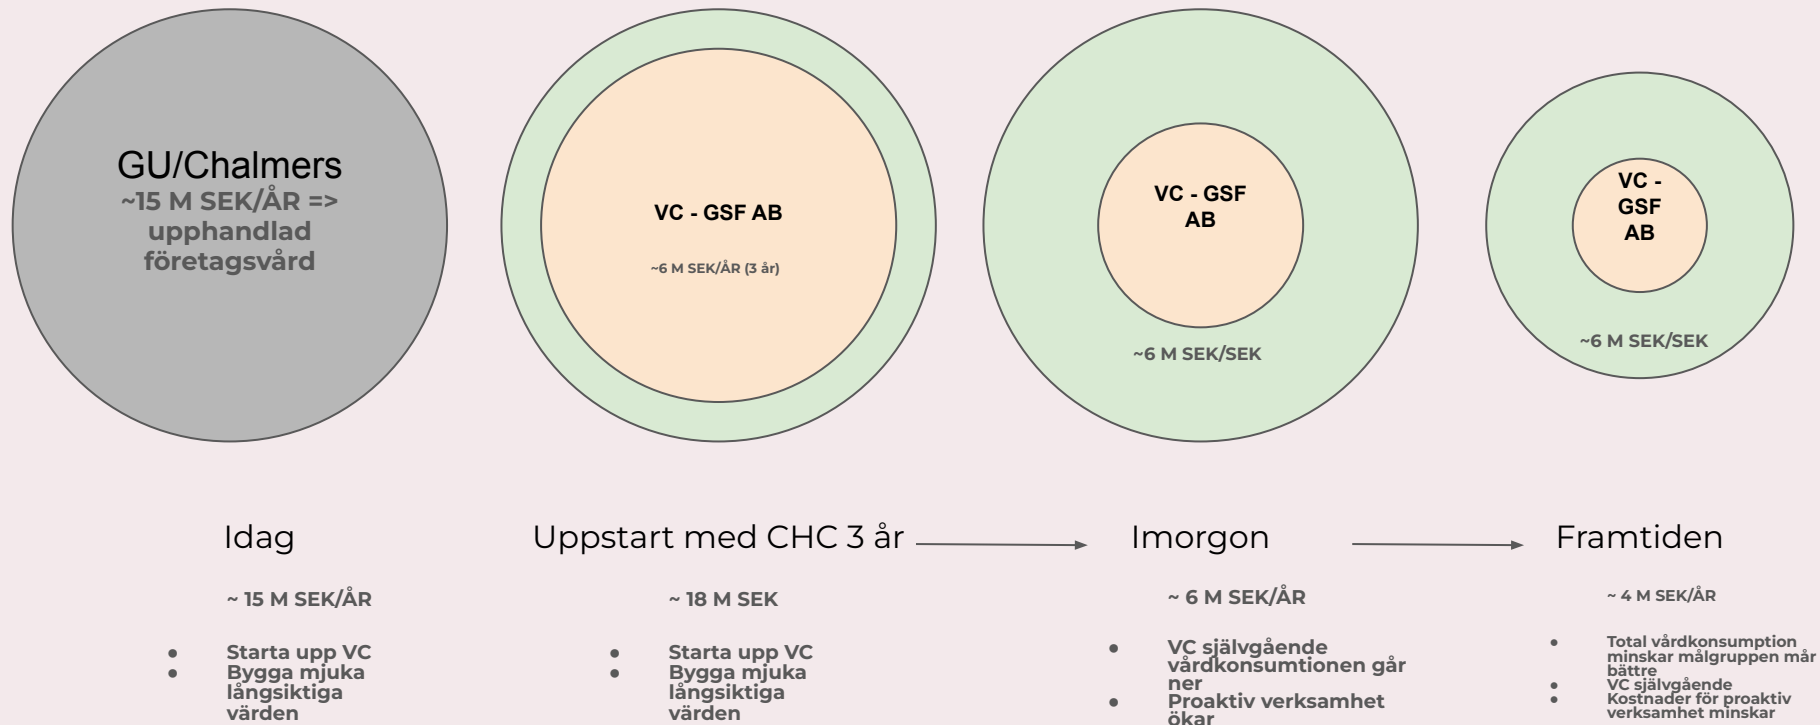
GU/Chalmers
~15 M SEK/ÅR => upphandlad företagsvård

VC - GSF AB

~6 M SEK/ÅR (3 år)

VC - GSF AB

~6 M SEK/SEK

VC - GSF AB

~6 M SEK/SEK

Idag

~ 15 M SEK/ÅR

- Starta upp VC
- Bygga mjuka långsiktiga värden

Uppstart med CHC 3 år

~ 18 M SEK

- Starta upp VC
- Bygga mjuka långsiktiga värden

Imorgon

~ 6 M SEK/ÅR

- VC självgående vårdkonsumtionen går ner
- Proaktiv verksamhet ökar

Framtiden

~ 4 M SEK/ÅR

- Total vårdkonsumption minskar målgruppen mår bättre
- VC självgående
- Kostnader för proaktiv verksamhet minskar